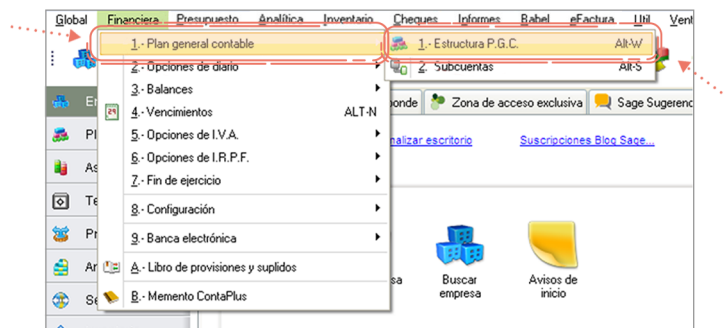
Global Financiera Presupuesto Analítica Inventario Cheques Informes Babel eFactura Util Vent

1.- Plan general contable
2.- Opciones de diario
3.- Balances
4.- Vencimientos ALT-N
5.- Opciones de I.V.A.
6.- Opciones de I.R.P.F.
7.- Fin de ejercicio
8.- Configuración
9.- Banca electrónica
A.- Libro de provisiones y suplidos
B.- Memento ContaPlus

1.- Estructura P.G.C. Alt-W
2.- Subcuentas Alt-S

En
Pl
As
Te
Pr
Ar
Se

ponde
Zona de acceso exclusiva
Sage Sugerenc
nalizar escritorio
Suscripciones Blog Sage...
sa
Buscar empresa
Avisos de inicio